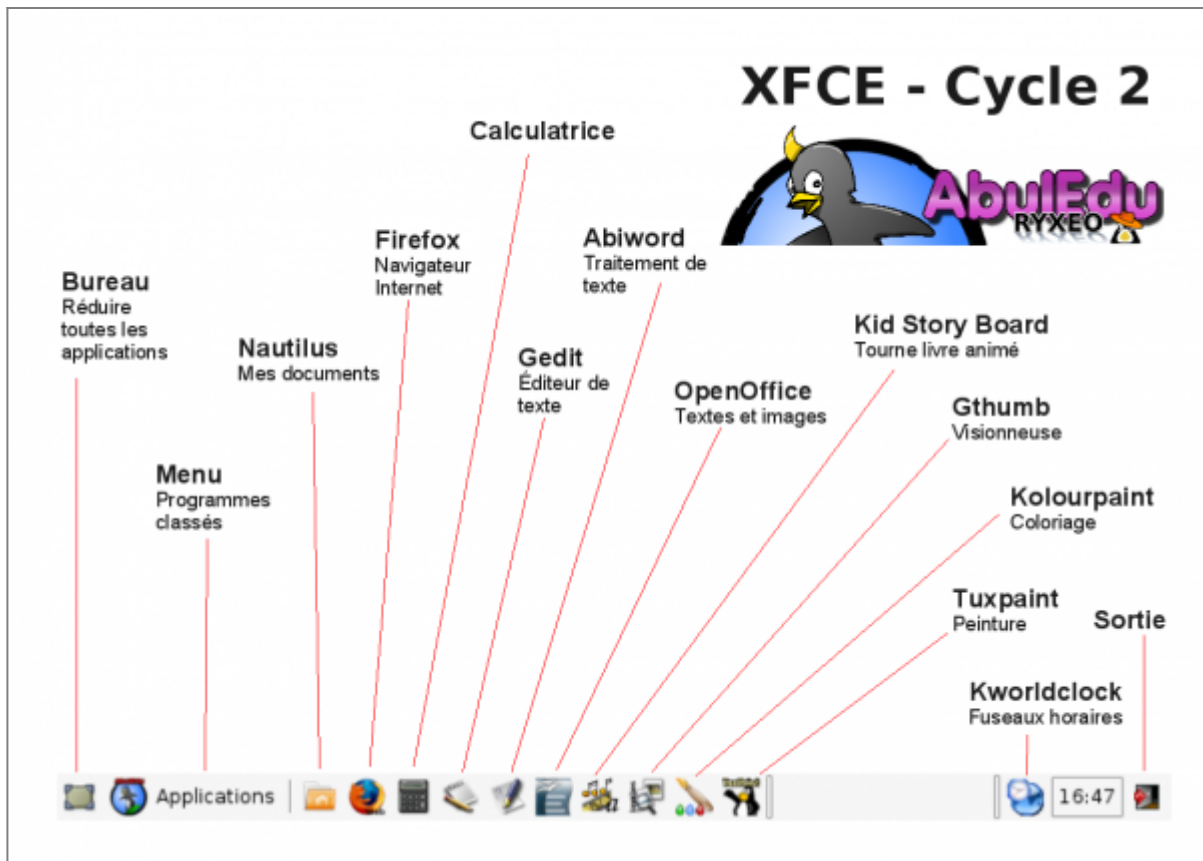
XFCE - Cycle 2

AbulEdu
RYXEO

Calculatrice

Firefox
Navigateur Internet

Abiword
Traitement de texte

Bureau
Réduire toutes les applications

Nautilus
Mes documents

Gedit
Éditeur de texte

Kid Story Board
Tourne livre animé

OpenOffice
Textes et images

Gthumb
Visionneuse

Menu
Programmes classés

Kolourpaint
Coloriage

Tuxpaint
Peinture

Sortie

Kworldclock
Fuseaux horaires

Applications

16:47